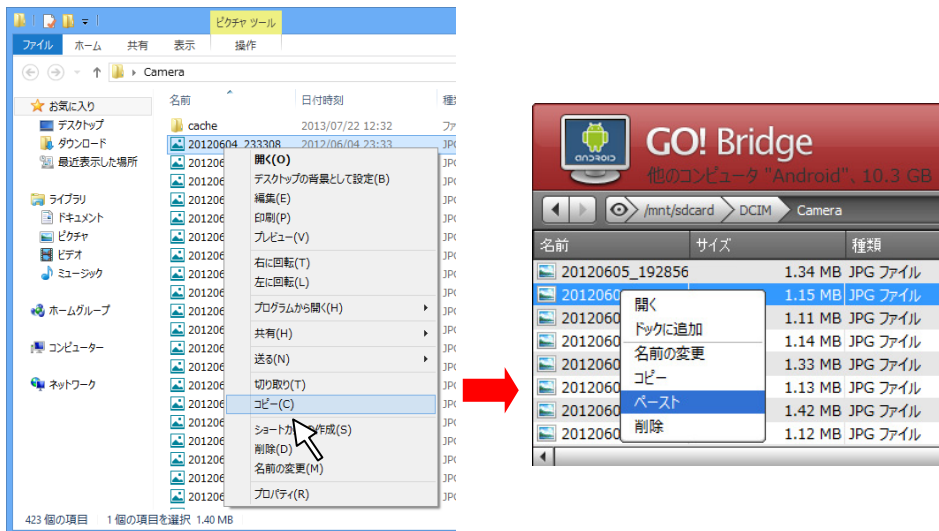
ピクチャ ツール
ファイル ホーム 共有 表示 操作
Camera
お気に入り
デスクトップ
ダウンロード
最近表示した場所
ライブラリ
ドキュメント
ピクチャ
ビデオ
ミュージック
ホームグループ
コンピューター
ネットワーク
名前 日付時刻 種
cache 2013/07/22 12:32 ファ
20120604_233308 2012/06/04 23:33 JPG
20120
20120
20120
20120
20120
20120
20120
20120
20120
20120
20120
20120
20120
20120
20120
20120
20120
20120
20120
20120
開く(O)
デスクトップの背景として設定(B)
編集(E)
印刷(P)
プレビュー(V)
右に回転(T)
左に回転(L)
プログラムから開く(H)
共有(H)
送る(N)
切り取り(T)
コピー(C)
ショートカ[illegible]作成(S)
削除(D)
名前の変更(M)
プロパティ(R)
423 個の項目 1 個の項目を選択 1.40 MB

GO! Bridge
他のコンピュータ "Android"、10.3 GB
/mnt/sdcard DCIM Camera
| 名前 | サイズ | 種類 |
|---|---|---|
| 20120605_192856 | 1.34 MB | JPG ファイル |
| 2012060 | 1.15 MB | JPG ファイル |
| 2012060 | 1.11 MB | JPG ファイル |
| 2012060 | 1.14 MB | JPG ファイル |
| 2012060 | 1.33 MB | JPG ファイル |
| 2012060 | 1.13 MB | JPG ファイル |
| 2012060 | 1.42 MB | JPG ファイル |
| 2012060 | 1.12 MB | JPG ファイル |
開く
ドックに追加
名前の変更
コピー
ペースト
削除